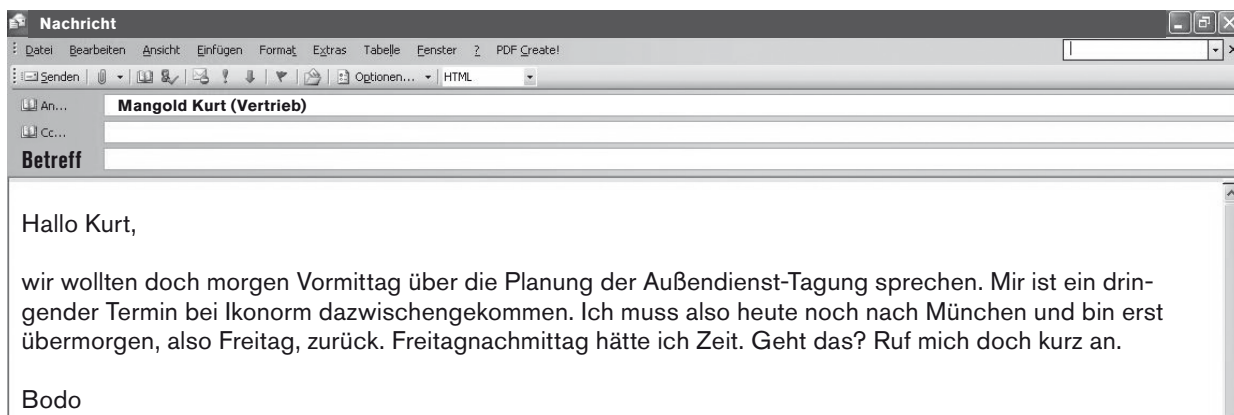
Nachricht

Datei Bearbeiten Ansicht Einfügen Format Extras Tabelle Fenster ? PDF Create!

Senden | Optionen... | HTML

An... Mangold Kurt (Vertrieb)

Cc...

Betreff

Hallo Kurt,

wir wollten doch morgen Vormittag über die Planung der Außendienst-Tagung sprechen. Mir ist ein dringender Termin bei Ikonorm dazwischengekommen. Ich muss also heute noch nach München und bin erst übermorgen, also Freitag, zurück. Freitagnachmittag hätte ich Zeit. Geht das? Ruf mich doch kurz an.

Bodo